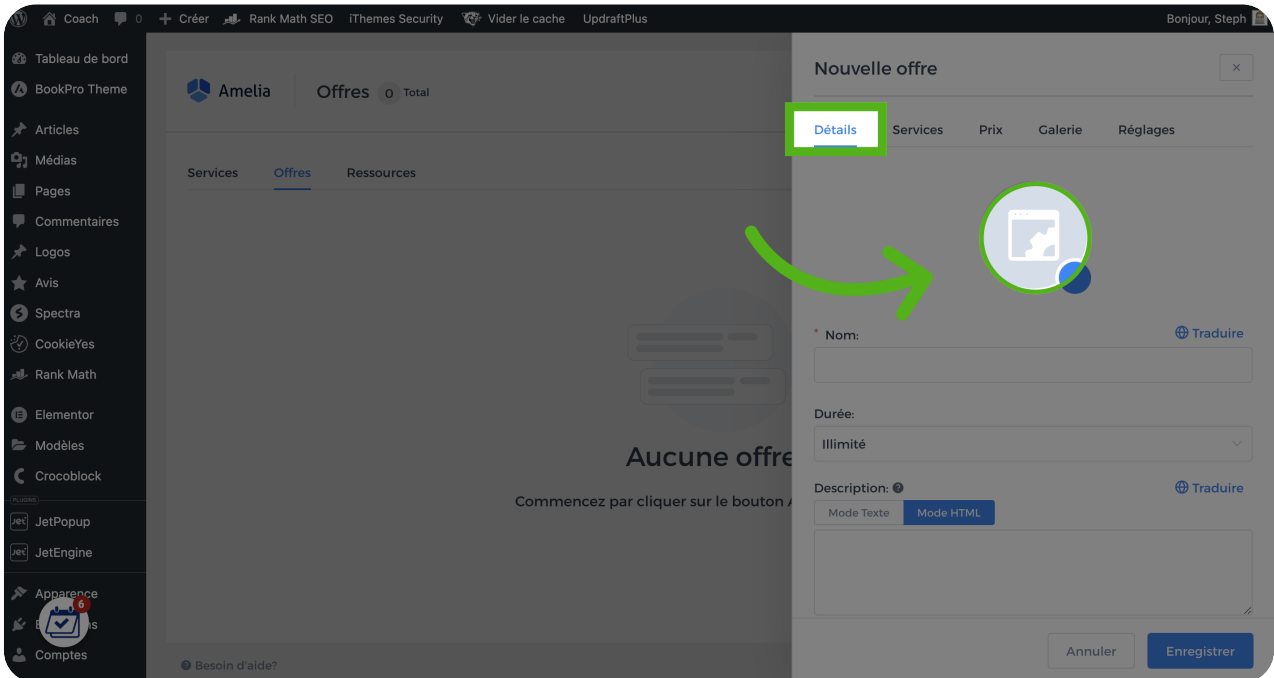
Coach 0 Créer Rank Math SEO iThemes Security Vider le cache UpdraftPlus Bonjour, Steph

Tableau de bord
BookPro Theme
Articles
Médias
Pages
Commentaires
Logos
Avis
Spectra
CookieYes
Rank Math
Elementor
Modèles
Crocoblock
PLUGINS
JetPopup
JetEngine
Apparence
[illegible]
Comptes

Amelia
Offres 0 Total

Services Offres Ressources

Aucune offre
Commencez par cliquer sur le bouton A

Besoin d'aide?

6

Nouvelle offre
×

Détails Services Prix Galerie Réglages

* Nom:
Traduire

Durée:
Illimité

Description:
Traduire
Mode Texte Mode HTML

Annuler Enregistrer